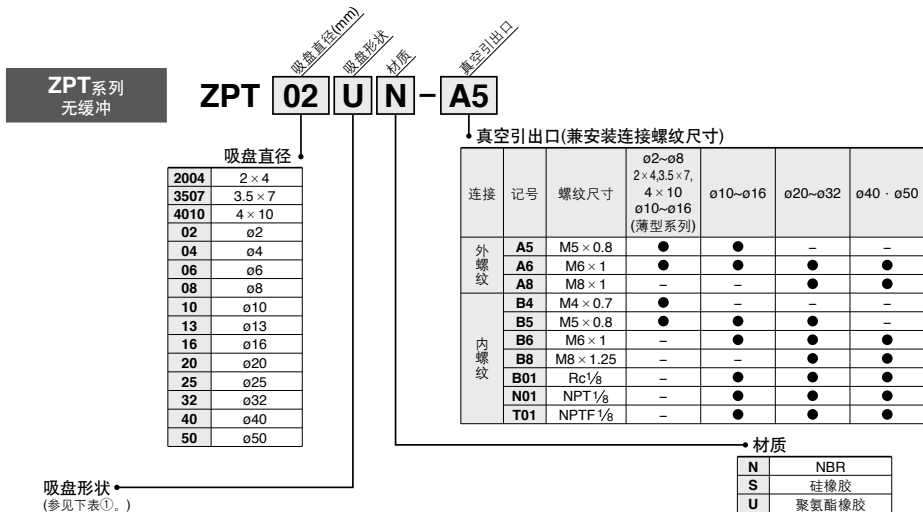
ZPT系列
无缓冲

ZPT 02 U N – A5

吸盘直径(mm)
吸盘形状
材质
真空引出口

吸盘直径

| | |
|---|---|
| 2004 | $2\times4$ |
| 3507 | $3.5\times7$ |
| 4010 | $4\times10$ |
| 02 | ø2 |
| 04 | ø4 |
| 06 | ø6 |
| 08 | ø8 |
| 10 | ø10 |
| 13 | ø13 |
| 16 | ø16 |
| 20 | ø20 |
| 25 | ø25 |
| 32 | ø32 |
| 40 | ø40 |
| 50 | ø50 |

真空引出口(兼安装连接螺纹尺寸)

| 连接 | 记号 | 螺纹尺寸 | ø2~ø8 $2\times4$,$3.5\times7$, $4\times10$ ø10~ø16 (薄型系列) | ø10~ø16 | ø20~ø32 | ø40 · ø50 |
|---|---|---|---|---|---|---|
| 外螺纹 | A5 | $M5\times0.8$ | ● | ● | – | – |
| | A6 | $M6\times1$ | ● | ● | ● | ● |
| | A8 | $M8\times1$ | – | – | ● | ● |
| 内螺纹 | B4 | $M4\times0.7$ | ● | – | – | – |
| | B5 | $M5\times0.8$ | ● | ● | ● | – |
| | B6 | $M6\times1$ | – | ● | ● | ● |
| | B8 | $M8\times1.25$ | – | – | ● | ● |
| | B01 | Rc$\frac{1}{8}$ | – | ● | ● | ● |
| | N01 | NPT$\frac{1}{8}$ | – | ● | ● | ● |
| | T01 | NPTF$\frac{1}{8}$ | – | ● | ● | ● |

材质

| | |
|---|---|
| N | NBR |
| S | 硅橡胶 |
| U | 聚氨酯橡胶 |

吸盘形状
(参见下表①。)